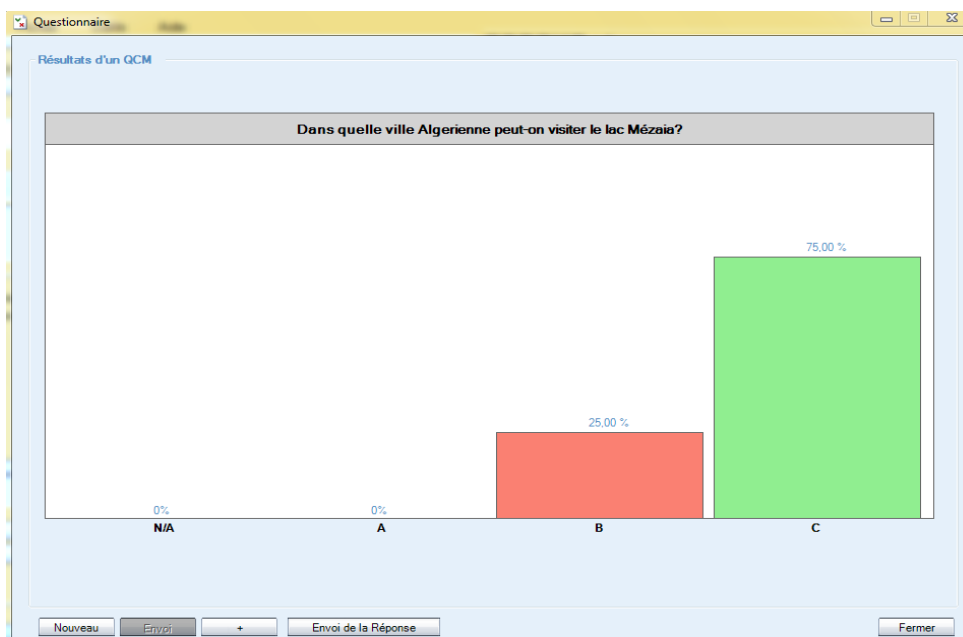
Questionnaire

Résultats d'un QCM

Dans quelle ville Algerienne peut-on visiter le lac Mézaia?

| N/A | A | B | C |
|---|---|---|---|
| 0% | 0% | 25,00 % | 75,00 % |

Nouveau
Envoi
+
Envoi de la Réponse
Fermer